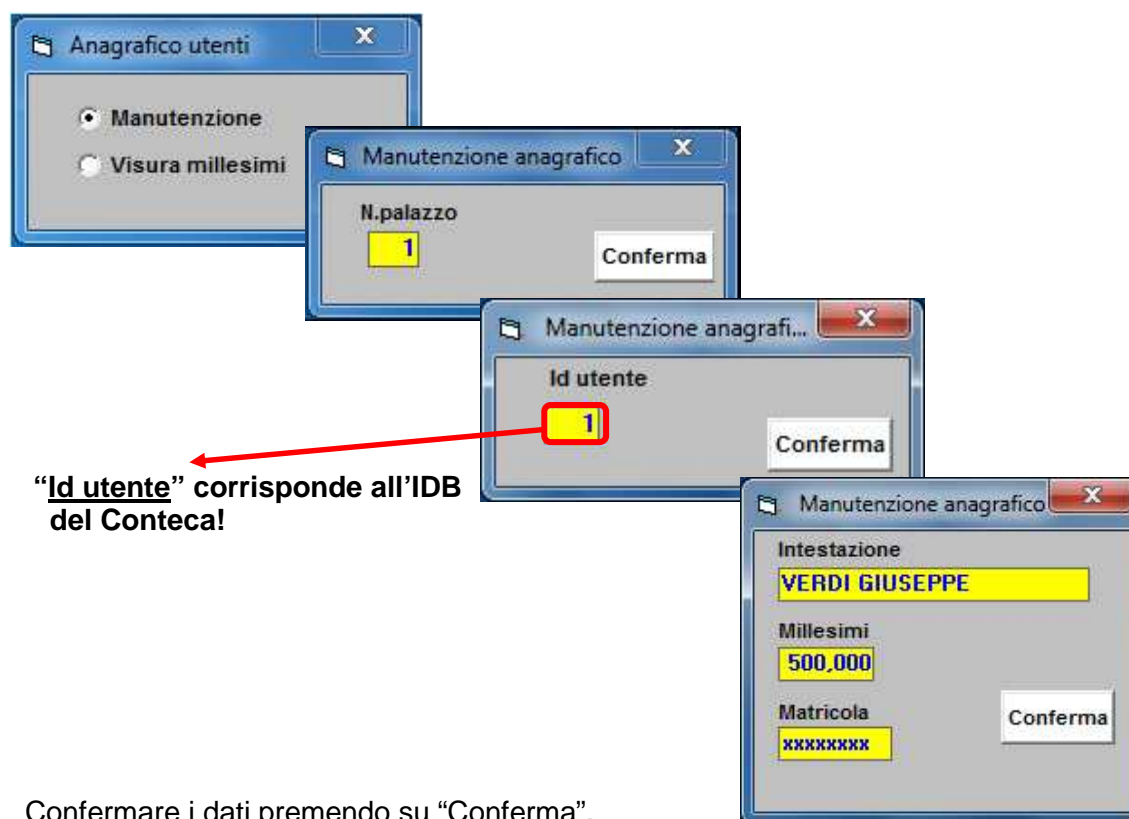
Anagrafico utenti

Manutenzione

Visura millesimi

Manutenzione anagrafico

N.palazzo

1

Conferma

Manutenzione anagrafi...

Id utente

1

Conferma

"Id utente" corrisponde all'IDB del Conteca!

Manutenzione anagrafico

Intestazione

VERDI GIUSEPPE

Millesimi

500,000

Matricola

xxxxxxxx

Conferma

Confermare i dati premendo su "Conferma".